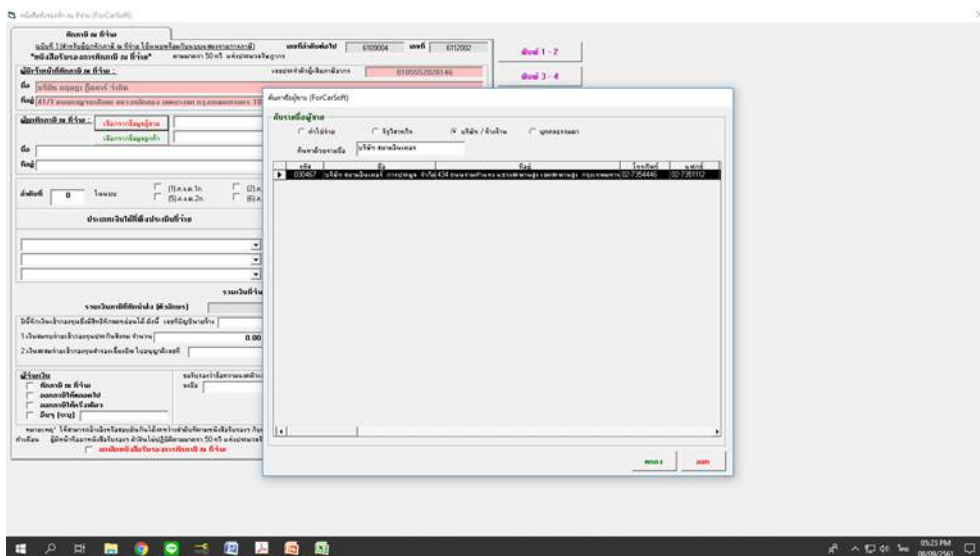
หนังสือรับรองหัก ณ ที่จ่าย (ForCarSoft)

หักภาษี ณ ที่จ่าย

ฉบับที่ 1 (สำหรับผู้ถูกหักภาษี ณ ที่จ่าย ใช้แนบพร้อมกับแบบแสดงรายการภาษี)
"หนังสือรับรองการหักภาษี ณ ที่จ่าย"
ตามมาตรา 50 ทวิ แห่งประมวลรัษฎากร

เลขที่เล่มต่อไป 6109004 เลขที่ 6112002

พิมพ์ 1 - 2
พิมพ์ 3 - 4

ผู้มีหน้าที่หักภาษี ณ ที่จ่าย :
เลขประจำตัวผู้เสียภาษีอากร 0105552020146
ชื่อ บริษัท กรุงสุข ฟู้ดส์ จำกัด
ที่อยู่ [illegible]

ผู้ถูกหักภาษี ณ ที่จ่าย :
เรียกจากข้อมูลผู้ขาย
เรียกจากข้อมูลลูกค้า
ชื่อ
ที่อยู่

ลำดับที่ 0 ในแบบ
(1) ภ.ง.ด.1ก
(5) ภ.ง.ด.2ก
(2) ภ.
(6) ภ.

ประเภทเงินได้พึงประเมินที่จ่าย

รวมเงินที่จ่าย
รวมเงินภาษีที่หักนำส่ง (ตัวอักษร)

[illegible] 0.00

ผู้จ่ายเงิน
หักภาษี ณ ที่จ่าย
ออกภาษีให้ตลอดไป
ออกภาษีให้ครั้งเดียว
อื่นๆ (ระบุ)

แสดงหนังสือรับรองการหักภาษี ณ ที่จ่าย

ค้นหาข้อมูลผู้ขาย (ForCarSoft)

ค้นหาข้อมูลผู้ขาย
ทั่วไปง่าย
รัฐวิสาหกิจ
บริษัท / ห้างร้าน
มูลนิธิ/สมาคม

ค้นหาด้วยรายชื่อ บริษัท สยามอินเตอร์

| รหัส | ชื่อ | ที่อยู่ | โทรศัพท์ | แฟกซ์ |
|---|---|---|---|---|
| 030467 | บริษัท สยามอินเตอร์ การปกครอง จำกัด | 434 ถนนรามคำแหง แขวงหัวหมาก เขตบางกะปิ กรุงเทพมหานคร | 02-7354446 | 02-7351112 |

ตกลง
ออก

05:23 PM
08/09/2561